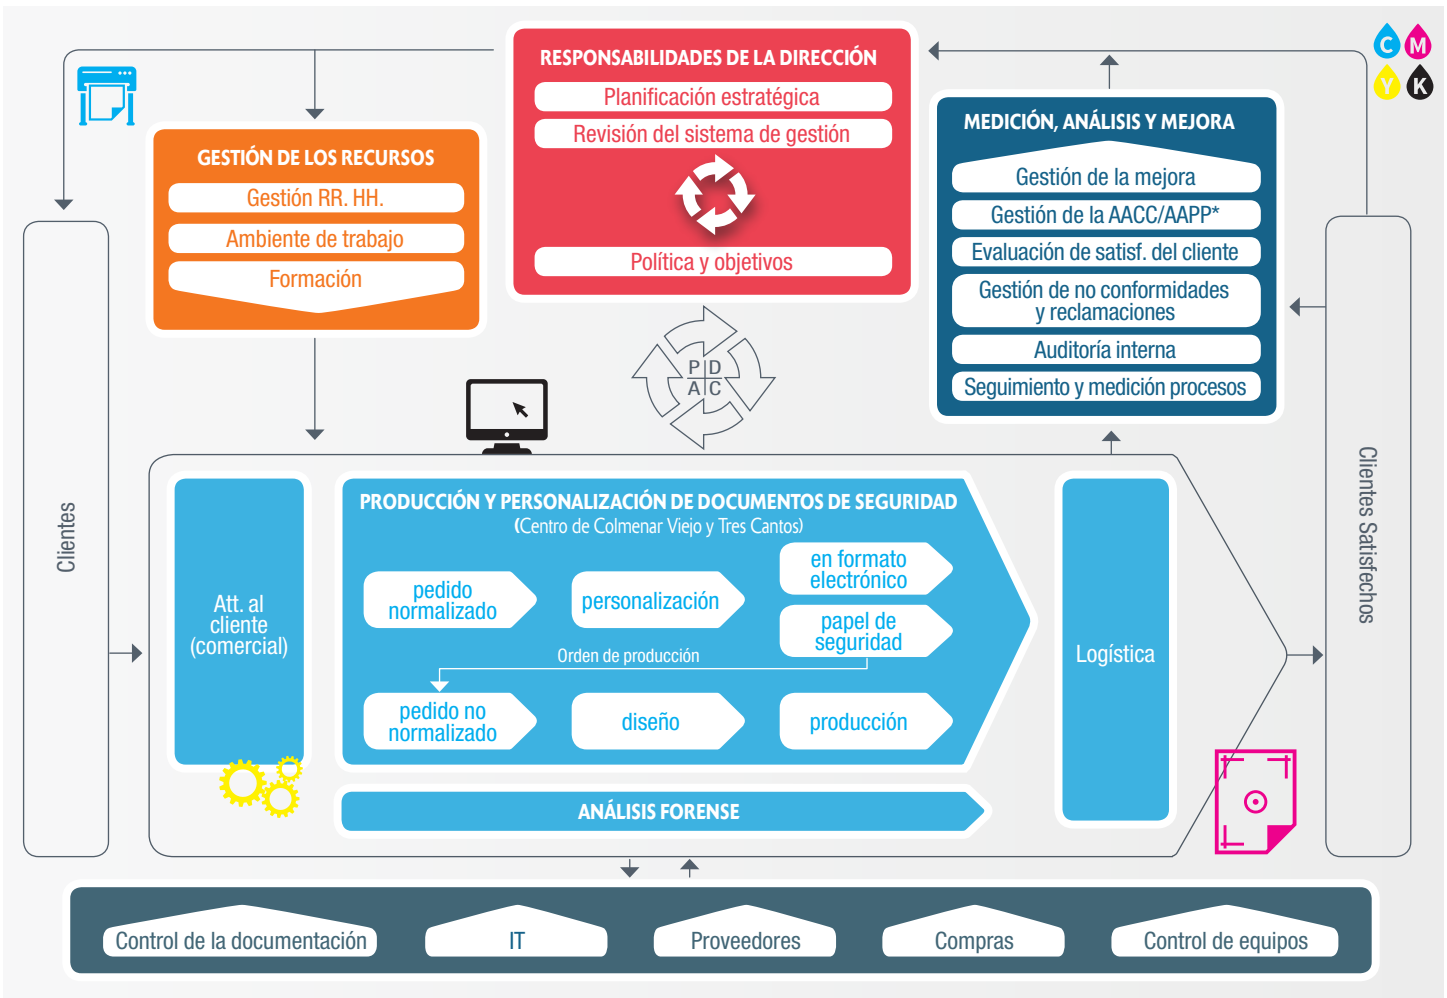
C M Y K

RESPONSABILIDADES DE LA DIRECCIÓN
Planificación estratégica
Revisión del sistema de gestión
Política y objetivos

GESTIÓN DE LOS RECURSOS
Gestión RR. HH.
Ambiente de trabajo
Formación

MEDICIÓN, ANÁLISIS Y MEJORA
Gestión de la mejora
Gestión de la AACC/AAPP*
Evaluación de satisf. del cliente
Gestión de no conformidades y reclamaciones
Auditoría interna
Seguimiento y medición procesos

P D
A C

Clientes

Clientes Satisfechos

Att. al cliente (comercial)

PRODUCCIÓN Y PERSONALIZACIÓN DE DOCUMENTOS DE SEGURIDAD
(Centro de Colmenar Viejo y Tres Cantos)
pedido normalizado
personalización
en formato electrónico
papel de seguridad
Orden de producción
pedido no normalizado
diseño
producción

Logística

ANÁLISIS FORENSE

Control de la documentación
IT
Proveedores
Compras
Control de equipos